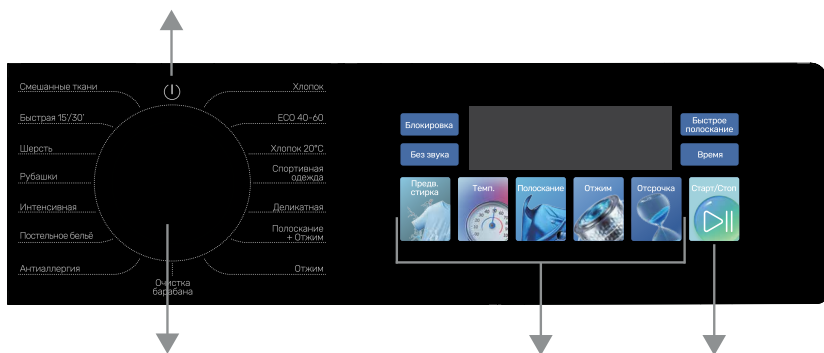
Смешанные ткани
Быстрая 15'/30'
Шерсть
Рубашки
Интенсивная
Постельное бельё
Антиаллергия
Очистка барабана
Хлопок
ECO 40-60
Хлопок 20°C
Спортивная одежда
Деликатная
Полоскание + Отжим
Отжим

Блокировка
Без звука
Быстрое полоскание
Время
Предв. стирка
Темп.
Полоскание
Отжим
Отсрочка
Старт/Стоп